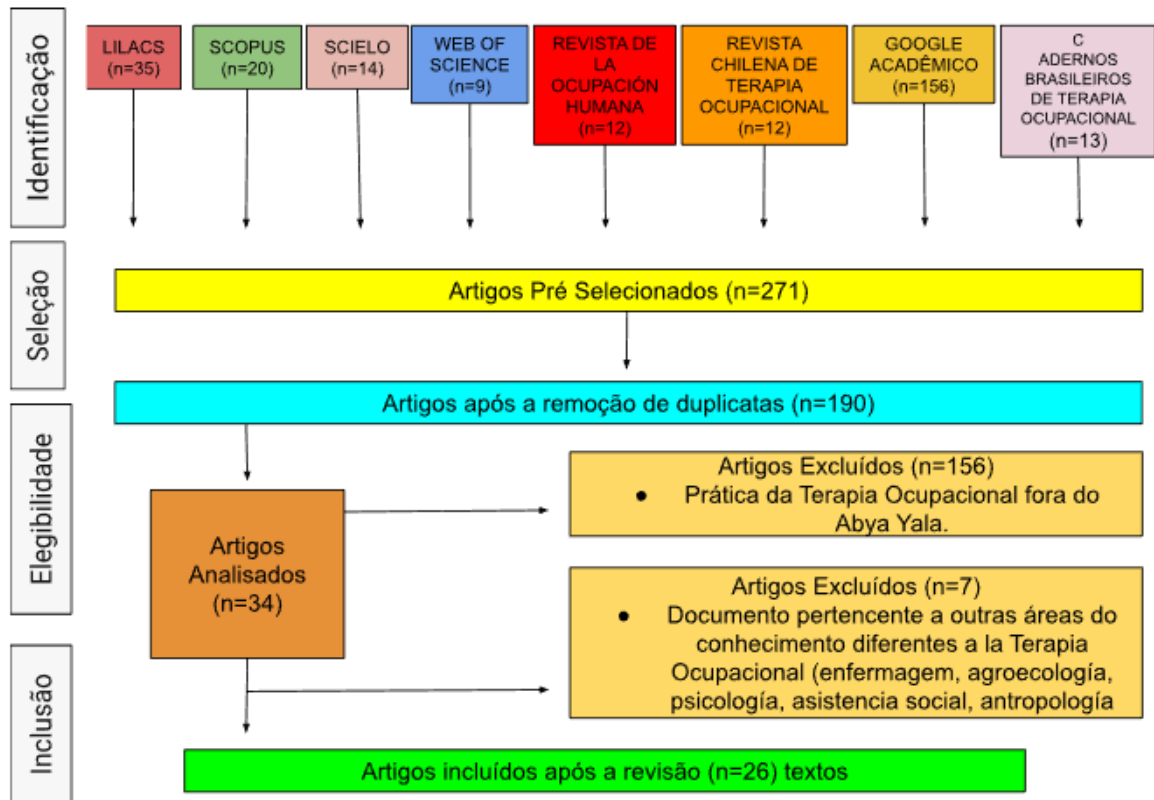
Identificação

LILACS (n=35)

SCOPUS (n=20)

SCIELO (n=14)

WEB OF SCIENCE (n=9)

REVISTA DE LA OCUPACIÓN HUMANA (n=12)

REVISTA CHILENA DE TERAPIA OCUPACIONAL (n=12)

GOOGLE ACADÊMICO (n=156)

C ADERNOS BRASILEIROS DE TERAPIA OCUPACIONAL (n=13)

Seleção

Artigos Pré Selecionados (n=271)

Artigos após a remoção de duplicatas (n=190)

Elegibilidade

Artigos Analisados (n=34)

Artigos Excluídos (n=156)
• Prática da Terapia Ocupacional fora do Abya Yala.

Artigos Excluídos (n=7)
• Documento pertencente a outras áreas do conhecimento diferentes a la Terapia Ocupacional (enfermagem, agroecología, psicología, asistencia social, antropología

Inclusão

Artigos incluídos após a revisão (n=26) textos